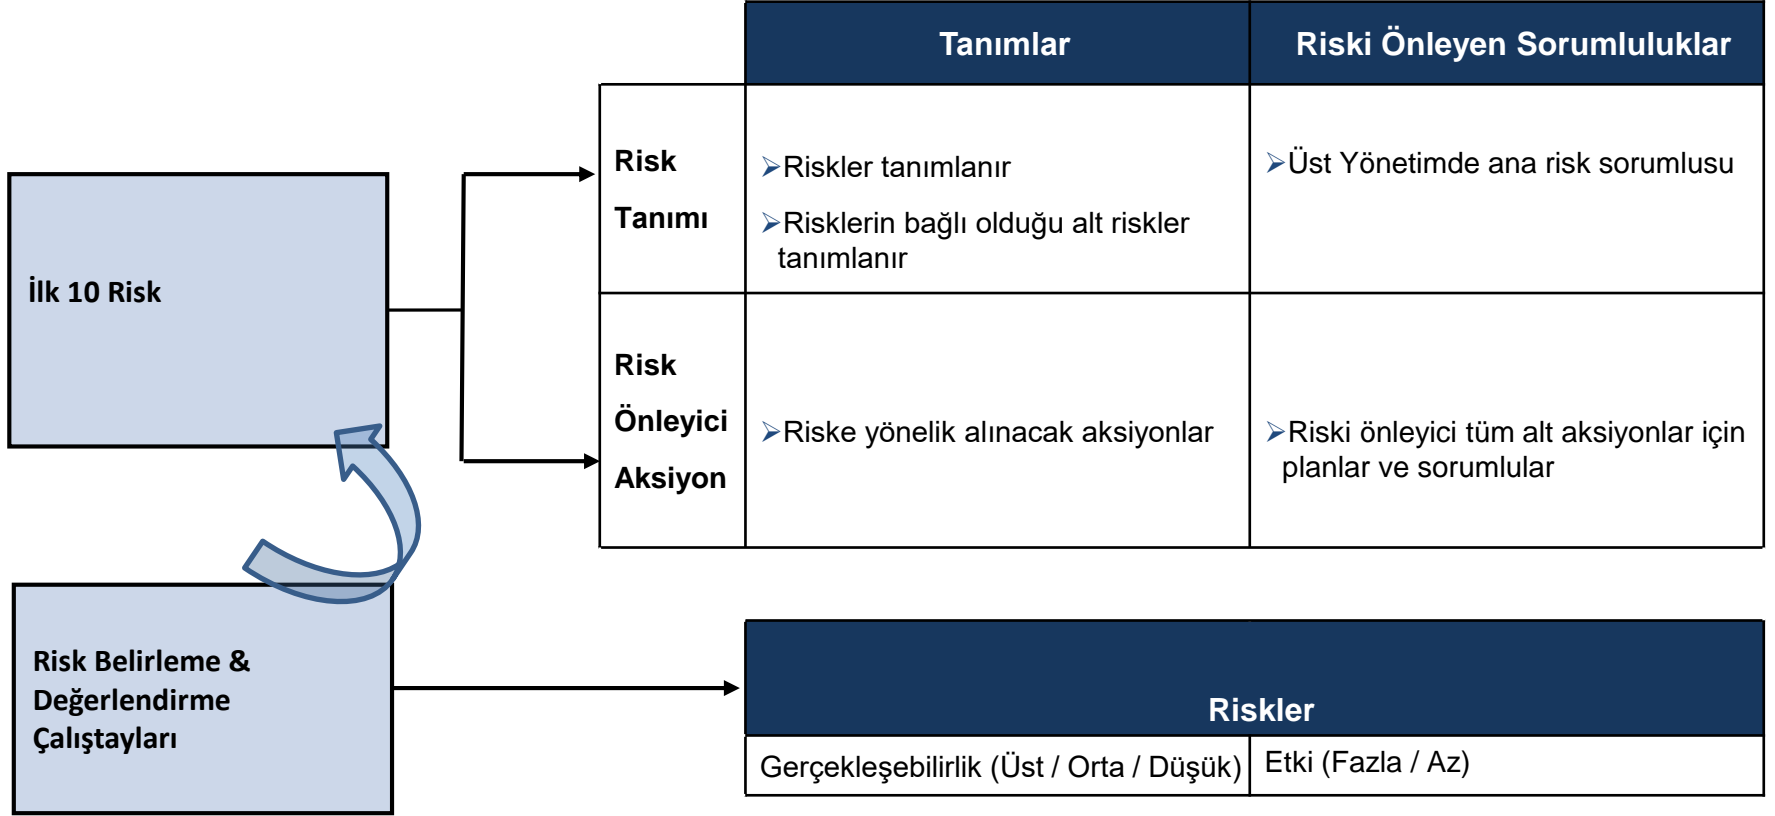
İlk 10 Risk

|  | Tanımlar | Riski Önleyen Sorumluluklar |
|---|---|---|
| Risk Tanımı | ➢Riskler tanımlanır ➢Risklerin bağlı olduğu alt riskler tanımlanır | ➢Üst Yönetimde ana risk sorumlusu |
| Risk Önleyici Aksiyon | ➢Riske yönelik alınacak aksiyonlar | ➢Riski önleyici tüm alt aksiyonlar için planlar ve sorumlular |

Risk Belirleme & Değerlendirme Çalıştayları

| Riskler | |
|---|---|
| Gerçekleşebilirlik (Üst / Orta / Düşük) | Etki (Fazla / Az) |